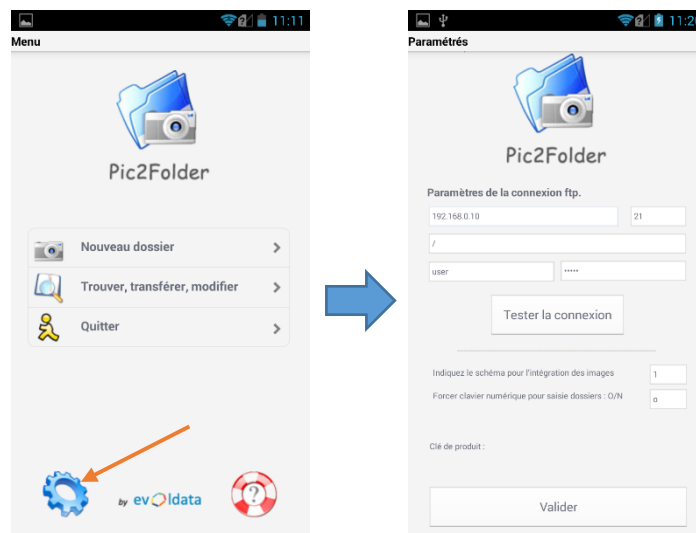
11:11
Menu

Pic2Folder

Nouveau dossier
Trouver, transférer, modifier
Quitter

by evoldata

11:2
Paramétrés

Pic2Folder

Paramètres de la connexion ftp.
192.168.0.10
21
/
user
•••••
Tester la connexion

Indiquez le schéma pour l'intégration des images
1
Forcer clavier numérique pour saisie dossiers : O/N
o

Clé de produit :

Valider